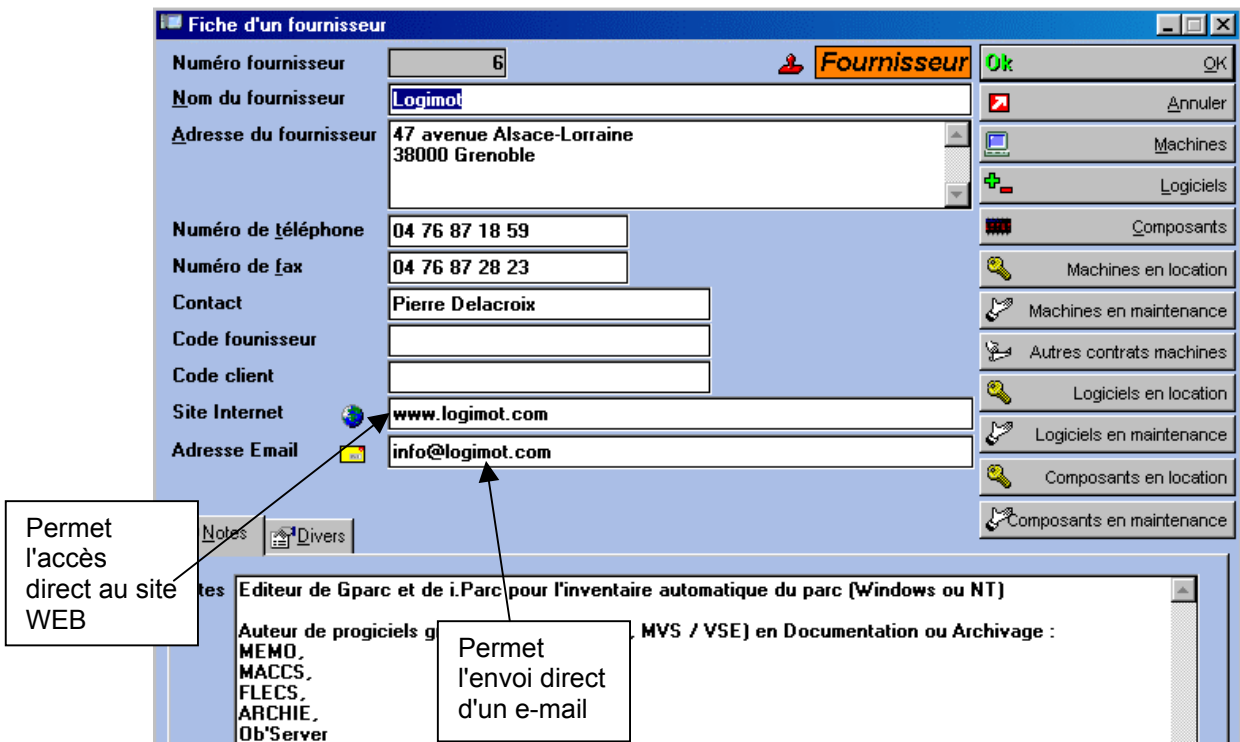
Fiche d'un fournisseur

Numéro fournisseur 6
Fournisseur
Ok OK
Nom du fournisseur Logimot
Annuler
Adresse du fournisseur 47 avenue Alsace-Lorraine
38000 Grenoble
Machines
Logiciels
Numéro de téléphone 04 76 87 18 59
Composants
Numéro de fax 04 76 87 28 23
Machines en location
Contact Pierre Delacroix
Machines en maintenance
Code founisseur
Autres contrats machines
Code client
Logiciels en location
Site Internet www.logimot.com
Logiciels en maintenance
Adresse Email info@logimot.com
Composants en location
Composants en maintenance

Permet l'accès direct au site WEB

Notes Divers

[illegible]tes Editeur de Gparc et de i.Parc pour l'inventaire automatique du parc (Windows ou NT)

Auteur de progiciels g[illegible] MVS / VSE) en Documentation ou Archivage :
MEMO,
MACCS,
FLECS,
ARCHIE,
Ob'Server

Permet l'envoi direct d'un e-mail